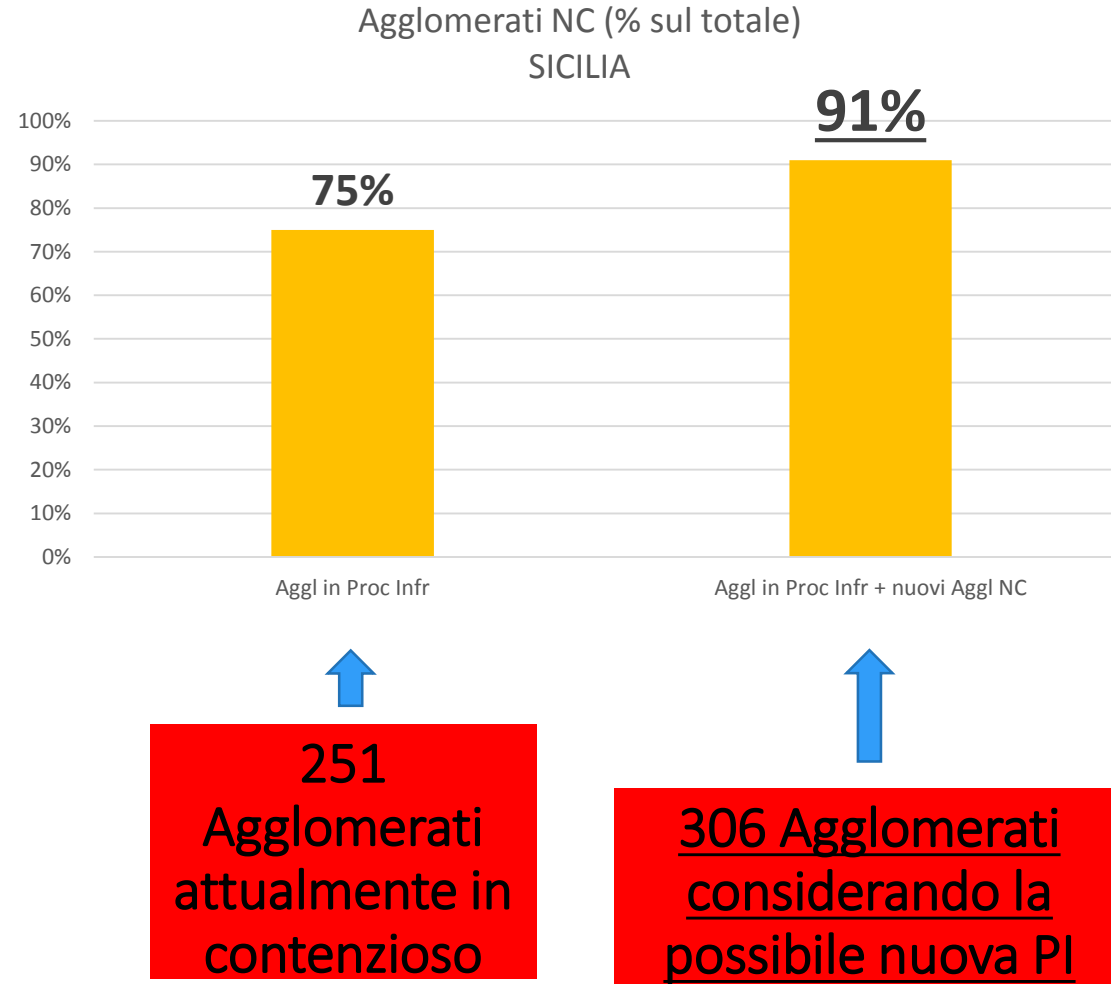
Agglomerati NC (% sul totale)
SICILIA

100%
90%
80%
70%
60%
50%
40%
30%
20%
10%
0%

75%

91%

Aggl in Proc Infr

Aggl in Proc Infr + nuovi Aggl NC

251 Agglomerati attualmente in contenzioso

306 Agglomerati considerando la possibile nuova PI